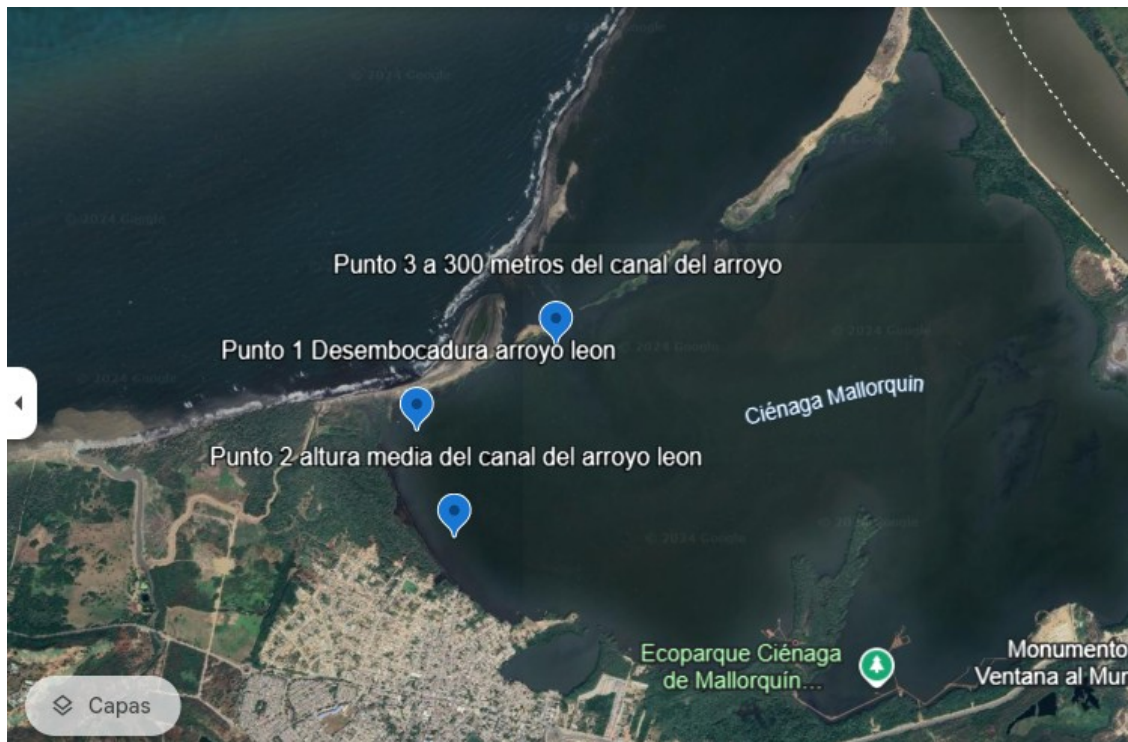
© 2024 Google
© 2024 Google
© 2024 Google
Punto 3 a 300 metros del canal del arroyo
Punto 1 Desembocadura arroyo leon
© 2024 Google
© 2024 Google
Ciénaga Mallorquín
Punto 2 altura media del canal del arroyo leon
© 2024 Google
© 2024 Google
Ecoparque Ciénaga de Mallorquín...
Monumento Ventana al Mur
Capas